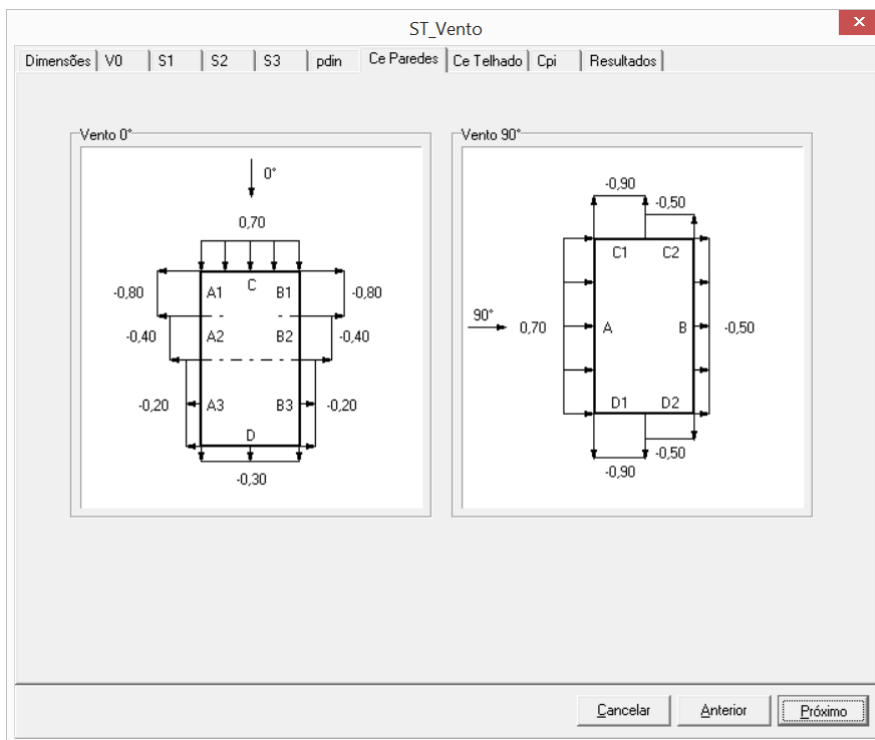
ST_Vento

Dimensões | V0 | S1 | S2 | S3 | pdin | Ce Paredes | Ce Telhado | Cpi | Resultados

Vento 0°

0°

0,70

-0,80 A1 C B1 -0,80

-0,40 A2 B2 -0,40

-0,20 A3 B3 -0,20

D

-0,30

Vento 90°

-0,90

-0,50

C1 C2

90°

0,70 A B -0,50

D1 D2

-0,50

-0,90

Cancelar Anterior Próximo